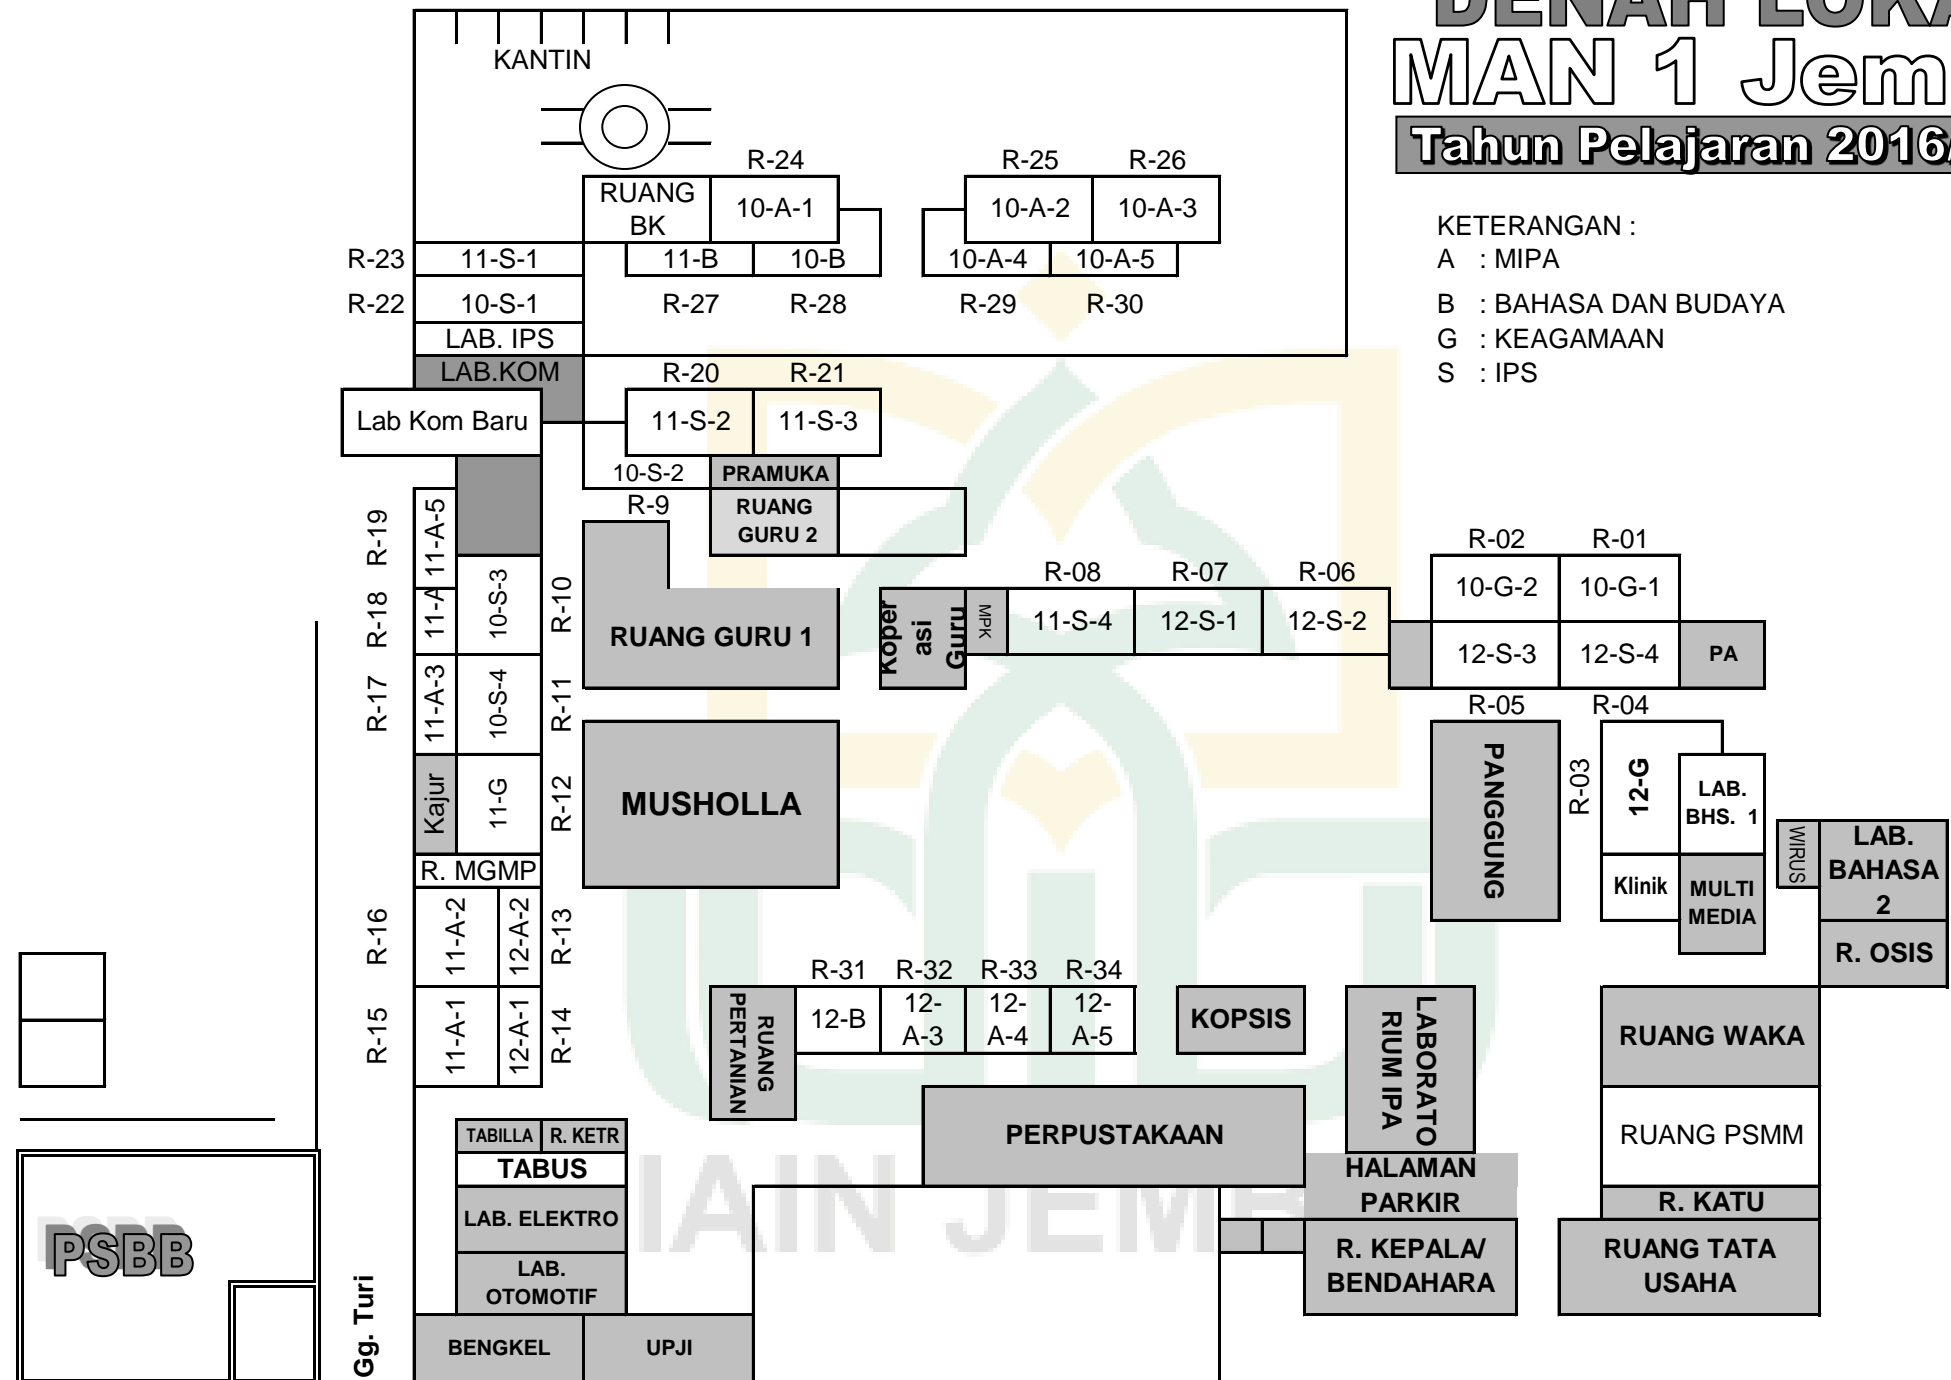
DENAH LOKA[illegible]
MAN 1 Jem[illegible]
Tahun Pelajaran 2016/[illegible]

KETERANGAN :
A : MIPA
B : BAHASA DAN BUDAYA
G : KEAGAMAAN
S : IPS

KANTIN
R-24
RUANG BK
10-A-1
R-25 R-26
10-A-2 10-A-3
R-23 11-S-1
11-B 10-B
10-A-4 10-A-5
R-22 10-S-1
R-27 R-28 R-29 R-30
LAB. IPS
LAB.KOM
R-20 R-21
Lab Kom Baru
11-S-2 11-S-3
10-S-2 PRAMUKA
R-9
RUANG GURU 2
R-19 11-A-5
R-18 11-A 10-S-3
R-10
RUANG GURU 1
Koperasi Guru
MPK
R-08 R-07 R-06
11-S-4 12-S-1 12-S-2
R-02 R-01
10-G-2 10-G-1
12-S-3 12-S-4 PA
R-17 11-A-3 10-S-4
R-11
R-05 R-04
Kajur 11-G
R-12
MUSHOLLA
PANGGUNG
R-03
12-G
LAB. BHS. 1
WIRUS
LAB. BAHASA 2
Klinik
MULTI MEDIA
R. OSIS
R. MGMP
R-16 11-A-2 12-A-2 R-13
R-31 R-32 R-33 R-34
R-15 11-A-1 12-A-1 R-14
RUANG PERTANIAN
12-B 12-A-3 12-A-4 12-A-5
KOPSIS
LABORATORIUM IPA
RUANG WAKA
PERPUSTAKAAN
RUANG PSMM
TABILLA R. KETR
TABUS
HALAMAN PARKIR
R. KATU
LAB. ELEKTRO
R. KEPALA/ BENDAHARA
RUANG TATA USAHA
PSBB
LAB. OTOMOTIF
Gg. Turi
BENGKEL UPJI
IAIN JEMBER